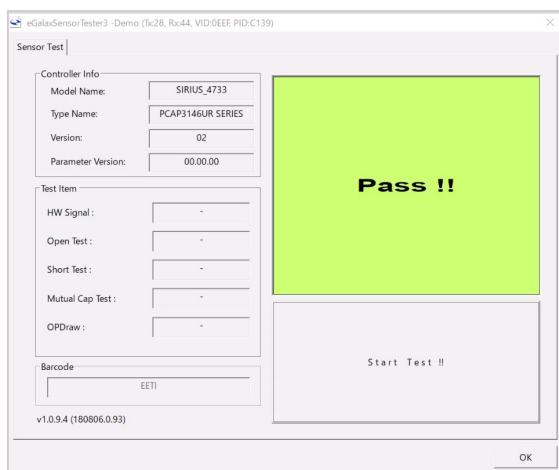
eGalaxSensorTester3 -Demo (Tx:28, Rx:44, VID:0EEF, PID:C139)

Sensor Test

Controller Info

Model Name: SIRIUS_4733

Type Name: PCAP3146UR SERIES

Version: 02

Parameter Version: 00.00.00

Test Item

HW Signal : -

Open Test : -

Short Test : -

Mutual Cap Test : -

OPDraw : -

Barcode

EETI

v1.0.9.4 (180806.0.93)

Pass !!

Start Test !!

OK